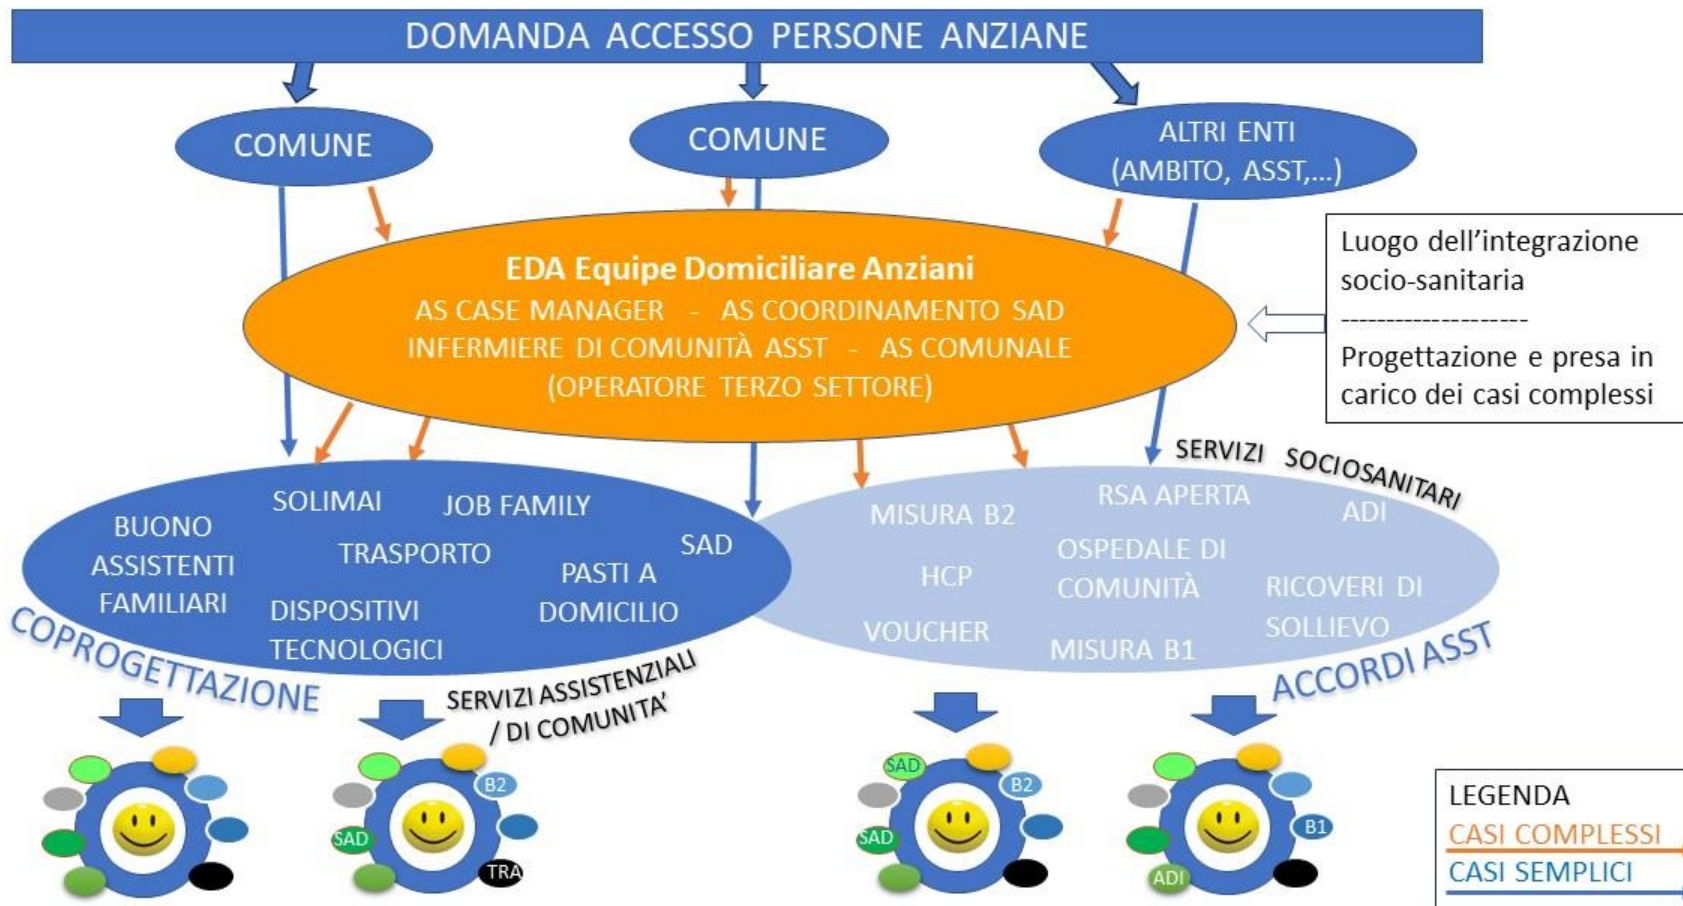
DOMANDA ACCESSO PERSONE ANZIANE

COMUNE

COMUNE

ALTRI ENTI (AMBITO, ASST,...)

EDA Equipe Domiciliare Anziani
AS CASE MANAGER - AS COORDINAMENTO SAD
INFERMIERE DI COMUNITÀ ASST - AS COMUNALE
(OPERATORE TERZO SETTORE)

Luogo dell'integrazione socio-sanitaria
--------------------
Progettazione e presa in carico dei casi complessi

SERVIZI SOCIOSANITARI

BUONO ASSISTENTI FAMILIARI
SOLIMAI
JOB FAMILY
TRASPORTO
SAD
PASTI A DOMICILIO
DISPOSITIVI TECNOLOGICI

MISURA B2
RSA APERTA
ADI
HCP
OSPEDALE DI COMUNITÀ
RICOVERI DI SOLLIEVO
VOUCHER
MISURA B1

COPROGETTAZIONE

SERVIZI ASSISTENZIALI / DI COMUNITA'

ACCORDI ASST

B2
SAD
TRA

SAD
B2
SAD

B1
ADI

LEGENDA
CASI COMPLESSI
CASI SEMPLICI